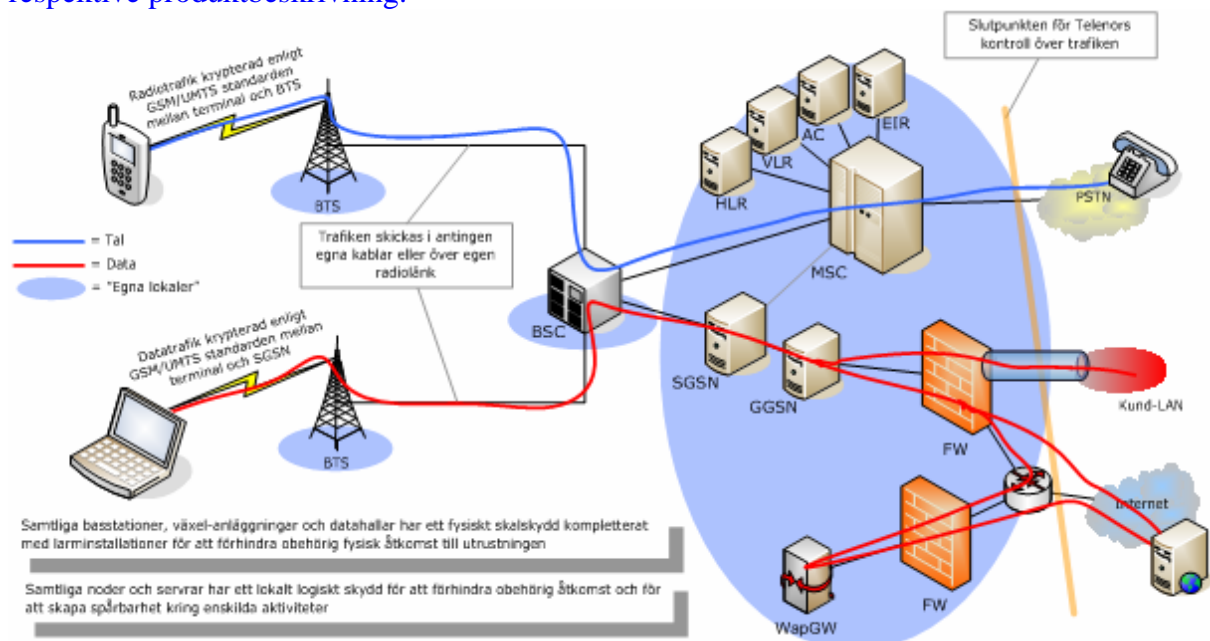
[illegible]

Slutpunkten för Telenors kontroll över trafiken

Radiotrafik krypterad enligt GSM/UMTS standarden mellan terminal och BTS

BTS

AC

EIR

VLR

HLR

MSC

PSTN

= Tal

= Data

= "Egna lokaler"

Trafiken skickas i antingen egna kablar eller över egen radiolänk

BSC

Datatrafik krypterad enligt GSM/UMTS standarden mellan terminal och SGSN

SGSN

GGSN

Kund-LAN

FW

BTS

Internet

Samtliga basstationer, växel-anläggningar och datahallar har ett fysiskt skalskydd kompletterat med larminstallationer för att förhindra obehörig fysisk åtkomst till utrustningen

Samtliga noder och servrar har ett lokalt logiskt skydd för att förhindra obehörig åtkomst och för att skapa spårbarhet kring enskilda aktiviteter

FW

WapGW